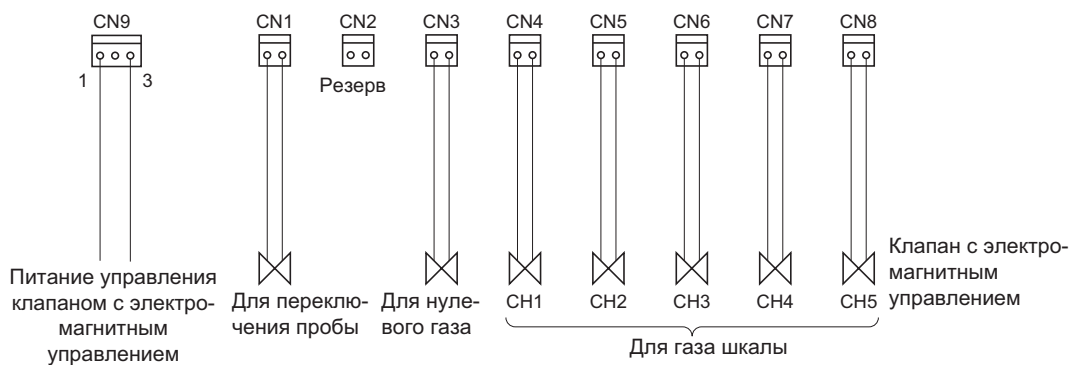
CN9
1 3

CN1 CN2 CN3 CN4 CN5 CN6 CN7 CN8

Резерв

Питание управления клапаном с электромагнитным управлением

Для переключения пробы

Для нулевого газа

CH1 CH2 CH3 CH4 CH5

Клапан с электромагнитным управлением

Для газа шкалы